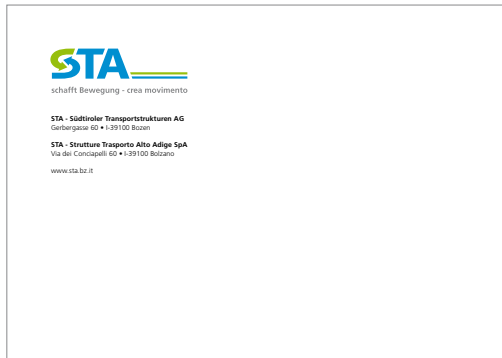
STA

schafft Bewegung - crea movimento

**STA - Südtiroler Transportstrukturen AG**
Gerbergasse 60 • I-39100 Bozen

**STA - Strutture Trasporto Alto Adige SpA**
Via dei Conciapelli 60 • I-39100 Bolzano

www.sta.bz.it